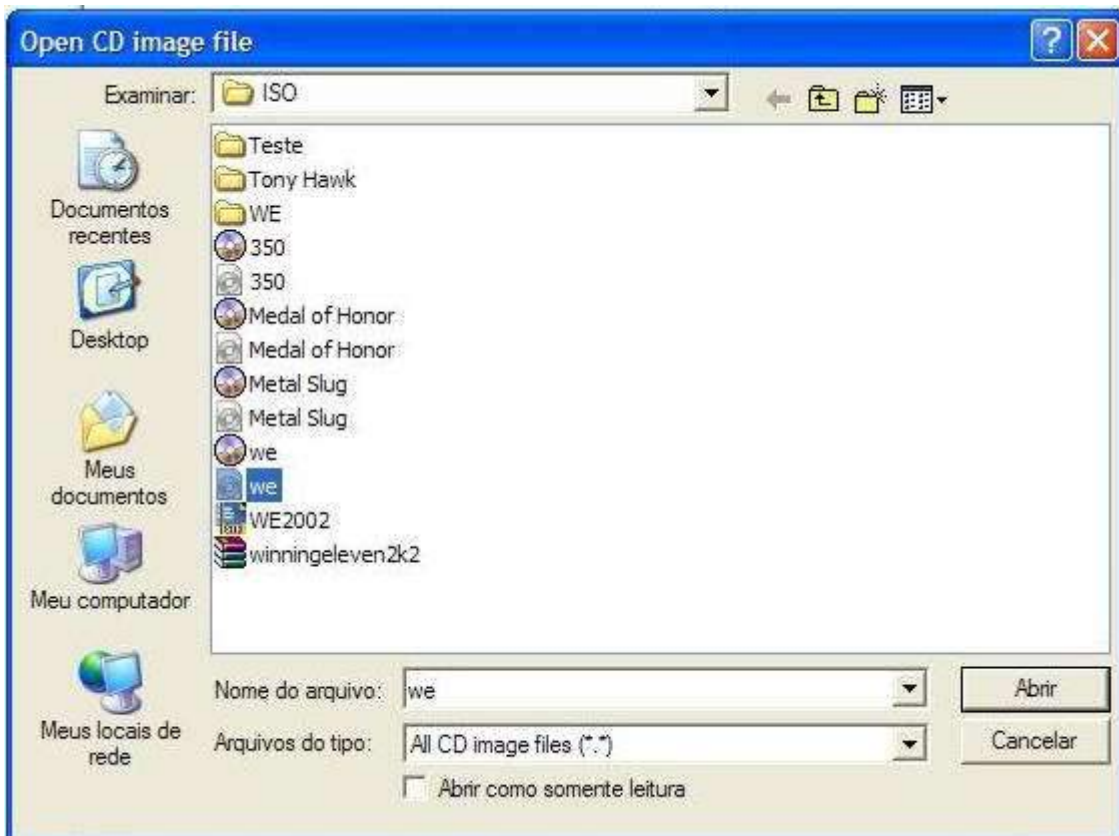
Open CD image file

Examinar: ISO

Documentos recentes

Desktop

Meus documentos

Meu computador

Meus locais de rede

Teste
Tony Hawk
WE
350
350
Medal of Honor
Medal of Honor
Metal Slug
Metal Slug
we
we
WE2002
winningeleven2k2

Nome do arquivo: we

Arquivos do tipo: All CD image files (*.*)

Abrir como somente leitura

Abrir

Cancelar